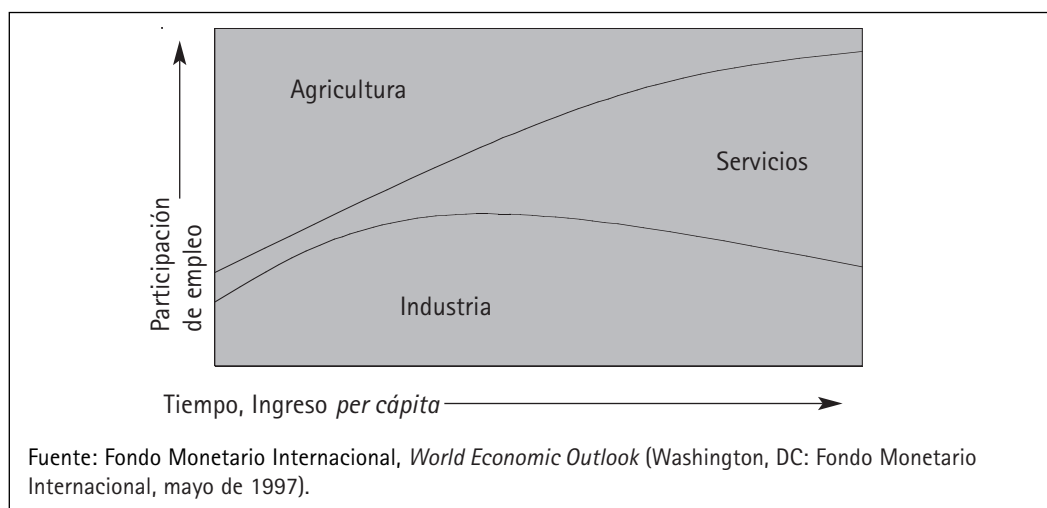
Agricultura

Servicios

Industria

Participación de empleo

Tiempo, Ingreso *per cápita*

Fuente: Fondo Monetario Internacional, *World Economic Outlook* (Washington, DC: Fondo Monetario Internacional, mayo de 1997).